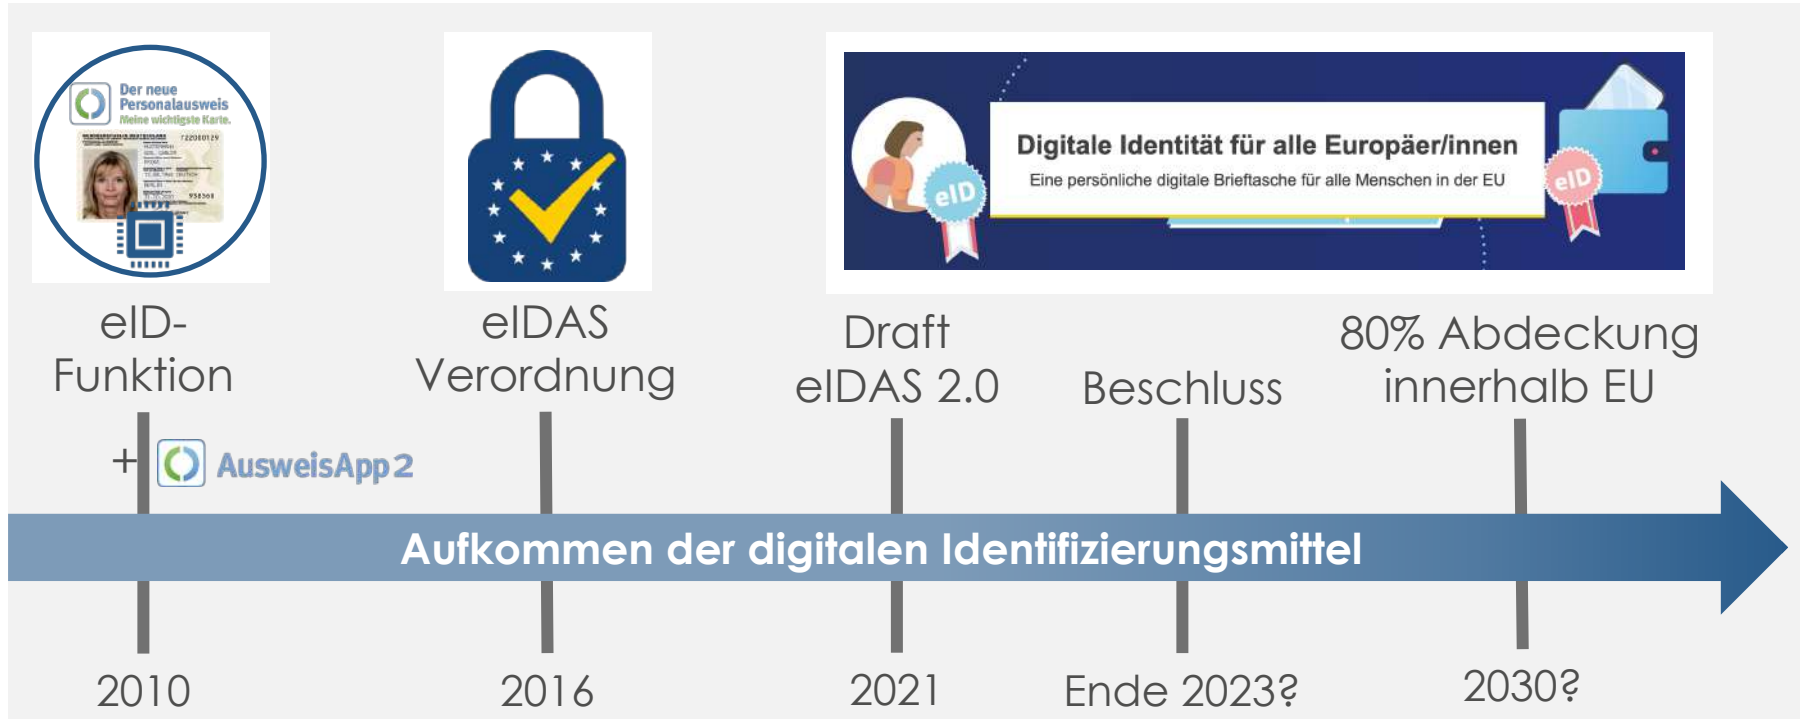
Der neue Personalausweis
Meine wichtigste Karte.

eID-Funktion

+ AusweisApp2

eIDAS Verordnung

Digitale Identität für alle Europäer/innen
Eine persönliche digitale Brieftasche für alle Menschen in der EU

eID

eID

Draft eIDAS 2.0

Beschluss

80% Abdeckung innerhalb EU

Aufkommen der digitalen Identifizierungsmittel

2010

2016

2021

Ende 2023?

2030?